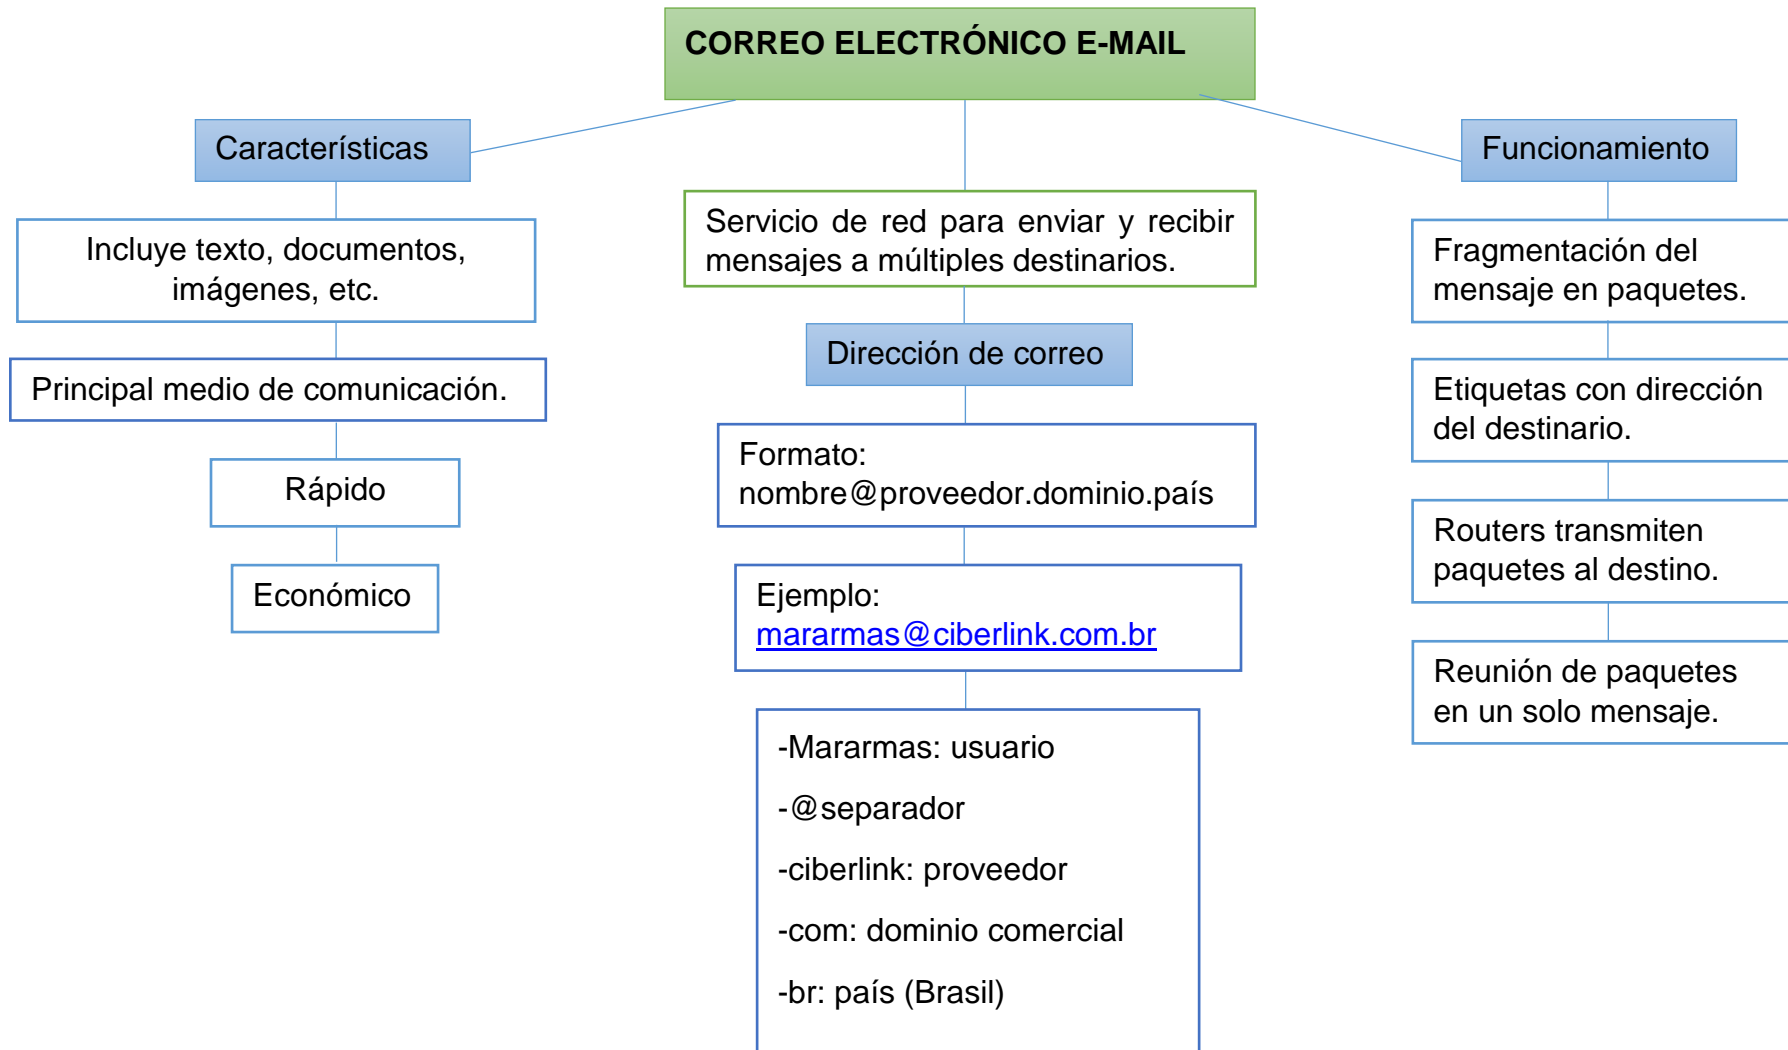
CORREO ELECTRÓNICO E-MAIL

Características

Incluye texto, documentos, imágenes, etc.

Principal medio de comunicación.

Rápido

Económico

Servicio de red para enviar y recibir mensajes a múltiples destinarios.

Dirección de correo

Formato: nombre@proveedor.dominio.país

Ejemplo: mararmas@ciberlink.com.br

-Mararmas: usuario

-@separador

-ciberlink: proveedor

-com: dominio comercial

-br: país (Brasil)

Funcionamiento

Fragmentación del mensaje en paquetes.

Etiquetas con dirección del destinario.

Routers transmiten paquetes al destino.

Reunión de paquetes en un solo mensaje.